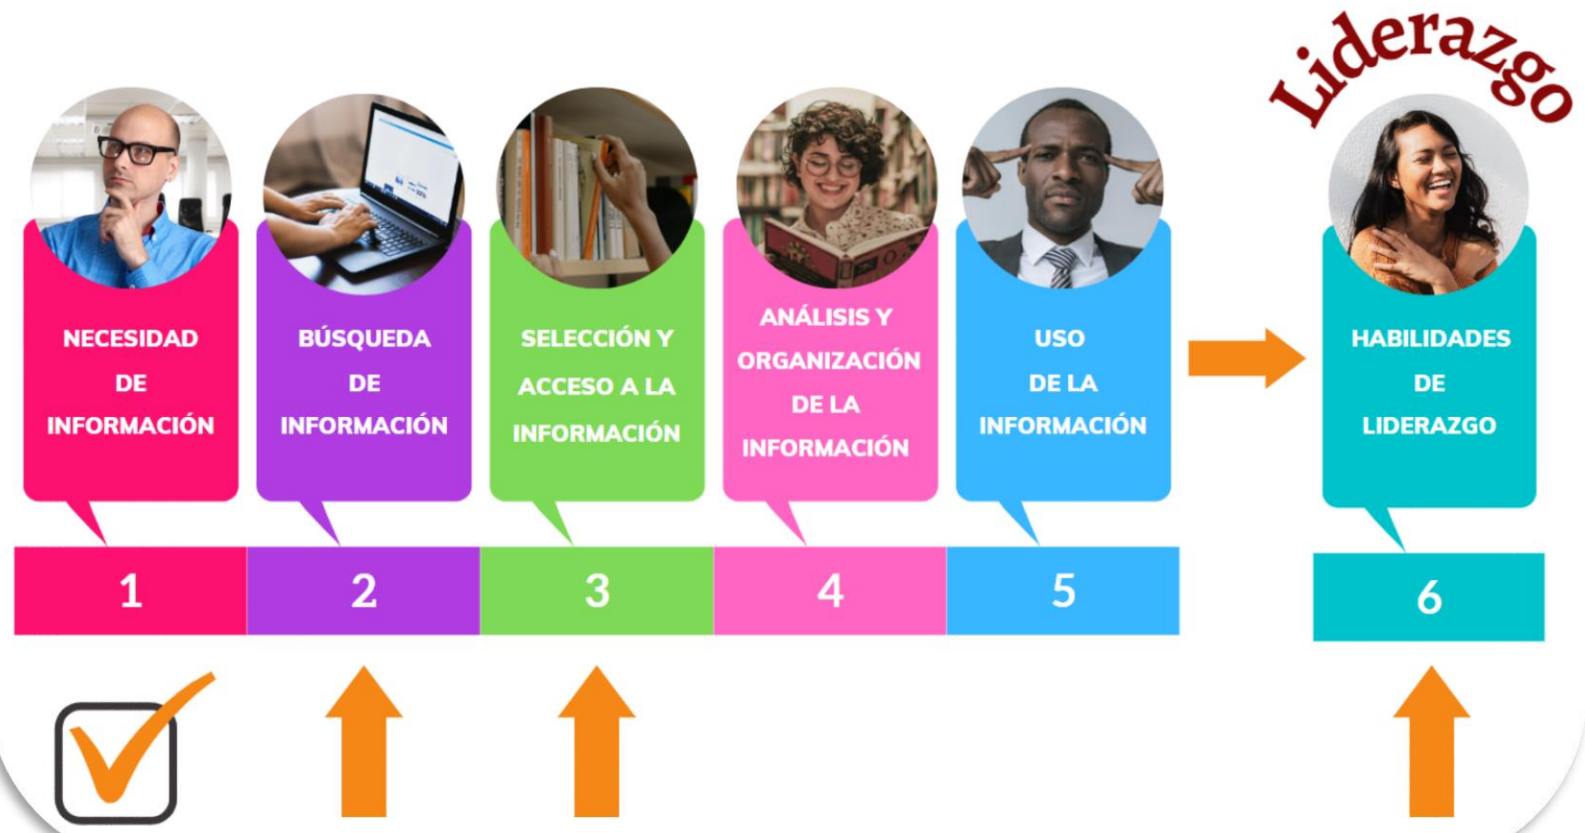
Liderazgo

NECESIDAD DE INFORMACIÓN

BÚSQUEDA DE INFORMACIÓN

SELECCIÓN Y ACCESO A LA INFORMACIÓN

ANÁLISIS Y ORGANIZACIÓN DE LA INFORMACIÓN

USO DE LA INFORMACIÓN

HABILIDADES DE LIDERAZGO

1

2

3

4

5

6